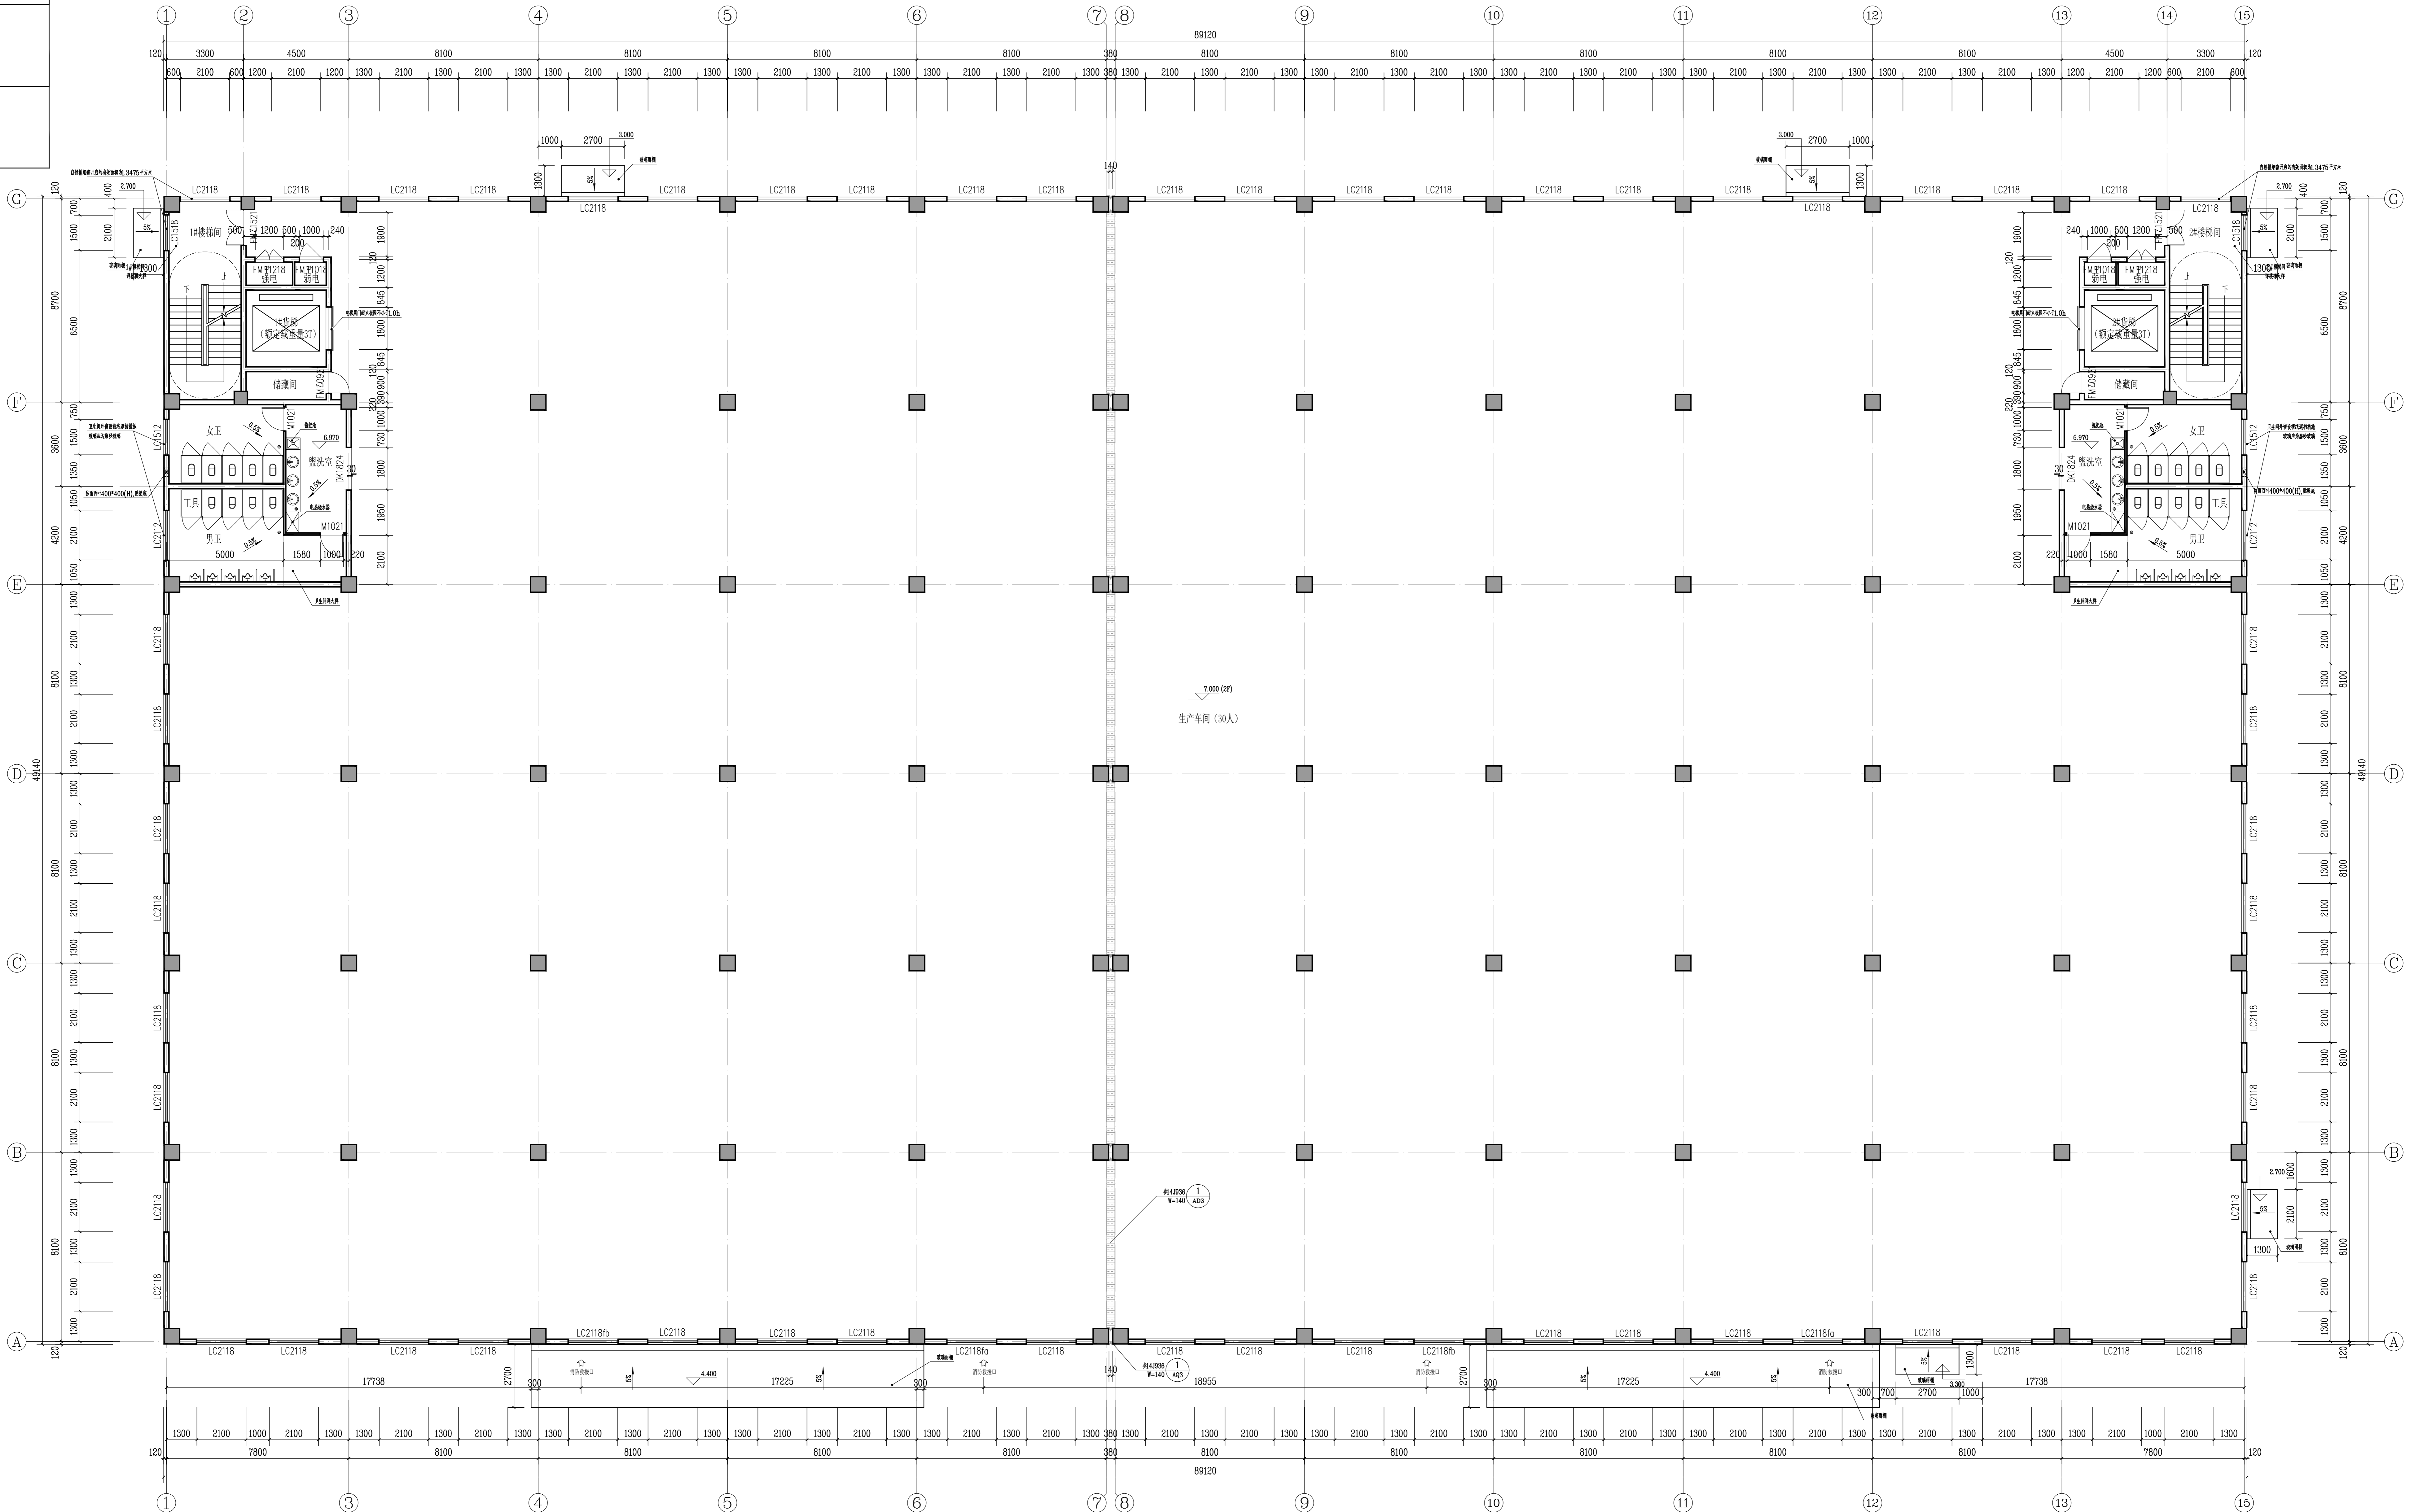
①②③④⑤⑥⑦⑧⑨⑩⑪⑫⑬⑭⑮

89120
120 3300 4500 8100 8100 8100 8100 380 8100 8100 8100 8100 8100 4500 3300 120
600 2100 600 1200 2100 1200 1300 2100 1300 2100 1300 1300 2100 1300 2100 1300 1300 2100 1300 2100 1300 1300 2100 1300 2100 1300 380 1300 2100 1300 2100 1300 1300 2100 1300 2100 1300 1300 2100 1300 2100 1300 1300 2100 1300 2100 1300 1300 2100 1300 2100 1300 1200 2100 1200 600 2100 600

1000 2700 3.000
3.000 2700 1000
140

LC2118 LC2118 LC2118 LC2118 LC2118 LC2118 LC2118 LC2118 LC2118 LC2118 LC2118 LC2118 LC2118 LC2118 LC2118 LC2118 LC2118 LC2118 LC2118 LC2118

1#楼梯间 C1518 FMZ1521 FM甲1218 强电 FM甲1018 弱电 1#货梯 (额定载重量3T) 储藏间 FMZ0921
2#楼梯间 C1518 FMZ1521 FM甲1018 弱电 FM甲1218 强电 2#货梯 (额定载重量3T) 储藏间 FMZ0921

女卫 男卫 工具 盥洗室 M1021 DK1824 6.970 5000 1580 1000 220
女卫 男卫 工具 盥洗室 M1021 DK1824 6.970 5000 1580 1000 220

LC1512 LC2112

7.000 (2F)
生产车间 (30人)

LC2118 LC2118 LC2118 LC2118 LC2118 LC2118 LC2118 LC2118

参14J936 1 W=140 AQ3

LC2118fb LC2118 LC2118 LC2118 LC2118fa LC2118 LC2118 LC2118 LC2118fb LC2118 LC2118 LC2118 LC2118fa LC2118 LC2118 LC2118 LC2118

17738 2700 300 4.400 17225 300 18955 2700 300 17225 4.400 300 700 2700 1000 17738
3.300

1300 2100 1000 2100 1300 1300 2100 1300 2100 1300 1300 2100 1300 2100 1300 1300 2100 1300 2100 1300 1300 2100 1300 2100 1300 1300 2100 1300 2100 1300 1300 2100 1300 2100 1300 1300 2100 1300 2100 1300 1300 2100 1000 2100 1300
120 7800 8100 8100 8100 380 8100 8100 8100 8100 7800 120
89120

①③④⑤⑥⑦⑧⑨⑩⑪⑫⑬⑮

G F E D C B A
49140
120 8700 3600 4200 8100 8100 8100 8100 120
700 1500 6500 750 1500 1050 2100 1050 1300 2100 1300 2100 1300 1300 2100 1300 2100 1300 1300 2100 1300 2100 1300 1300 2100 1300 2100 1300
2.700 1600 2100 1300